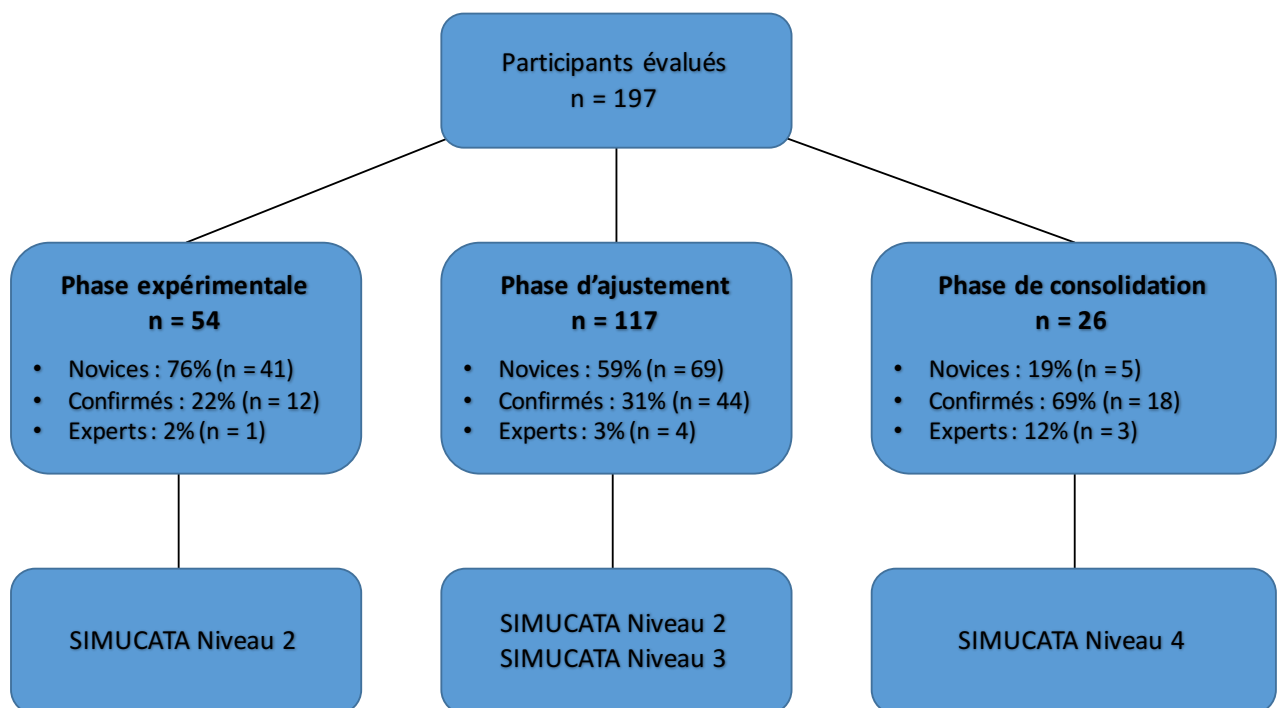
Participants évalués
n = 197

**Phase expérimentale**
**n = 54**
- Novices : 76% (n = 41)
- Confirmés : 22% (n = 12)
- Experts : 2% (n = 1)

**Phase d'ajustement**
**n = 117**
- Novices : 59% (n = 69)
- Confirmés : 31% (n = 44)
- Experts : 3% (n = 4)

**Phase de consolidation**
**n = 26**
- Novices : 19% (n = 5)
- Confirmés : 69% (n = 18)
- Experts : 12% (n = 3)

SIMUCATA Niveau 2

SIMUCATA Niveau 2
SIMUCATA Niveau 3

SIMUCATA Niveau 4